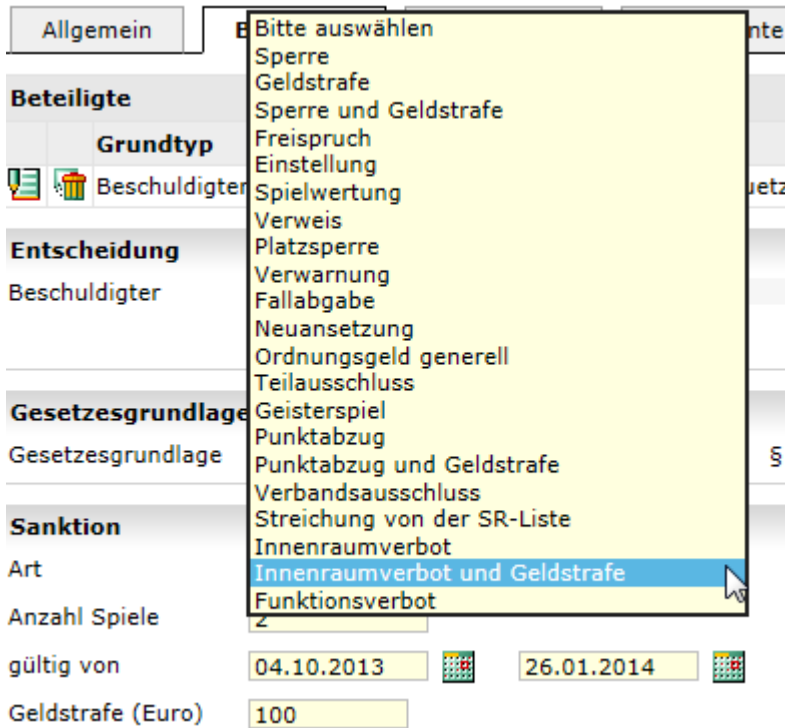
Allgemein
B
nte

Beteiligte
Grundtyp
Beschuldigter
uetz

Entscheidung
Beschuldigter

Gesetzesgrundlage
Gesetzesgrundlage
§

Sanktion
Art
Anzahl Spiele
2
gültig von
04.10.2013
26.01.2014
Geldstrafe (Euro)
100

Bitte auswählen
Sperre
Geldstrafe
Sperre und Geldstrafe
Freispruch
Einstellung
Spielwertung
Verweis
Platzsperre
Verwarnung
Fallabgabe
Neuansetzung
Ordnungsgeld generell
Teilausschluss
Geisterspiel
Punktabzug
Punktabzug und Geldstrafe
Verbandsausschluss
Streichung von der SR-Liste
Innenraumverbot
Innenraumverbot und Geldstrafe
Funktionsverbot